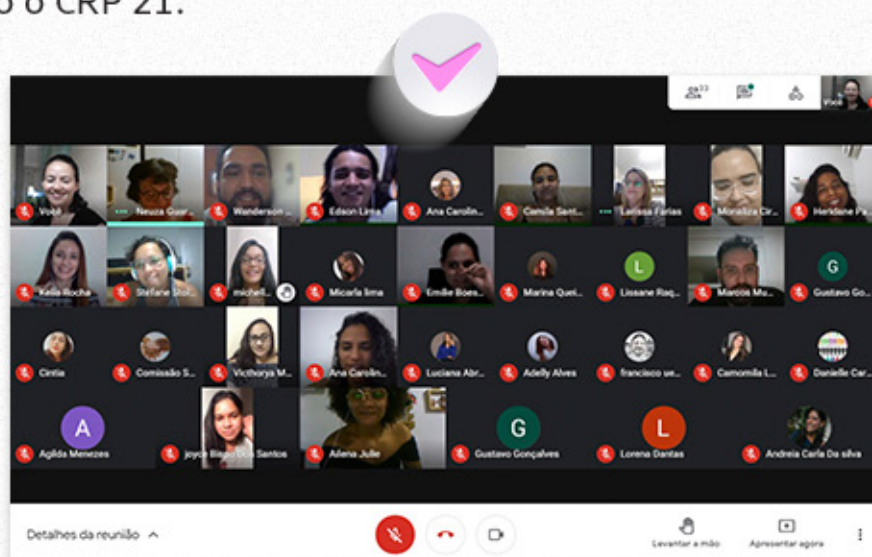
o o CRP 21.

33

Você

Você

Neuza Guar...

Wanderson ...

Edson Lima

Ana Carolin...

Camila Sant...

Larissa Farias

Monaliza Cir...

Herldane Pa...

Kelia Rocha

Shirlane Sou...

michell...

Micarla lima

Emilie Boes...

Marina Quei...

L

Lissane Raq...

Marcos Mu...

G

Gustavo Go...

Cintia

Comissão S...

Victhorya M...

Ana Carolin...

Luciana Abr...

Adelly Alves

francisco ue...

Camomilla I...

Danielle Car...

A

Aglida Menezes

joyce Bispo dos Santos

Ailena Julie

G

Gustavo Gonçalves

L

Lorena Dantas

Andreia Carla Da silva

Detalhes da reunião

Levantar a mão

Apresentar agora